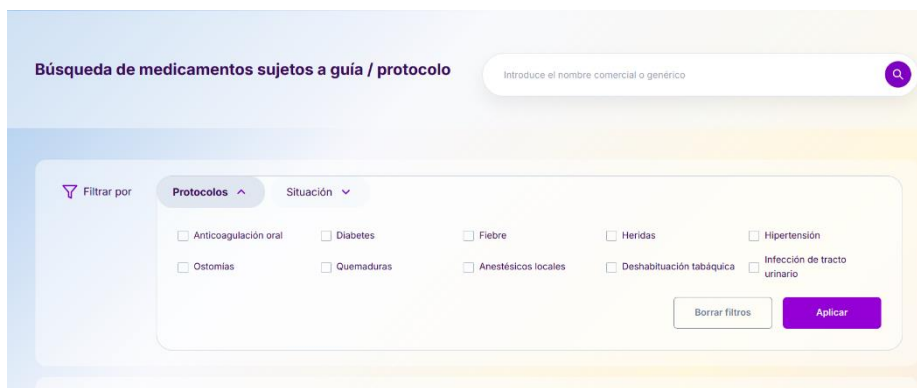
Búsqueda de medicamentos sujetos a guía / protocolo

Introduce el nombre comercial o genérico

Filtrar por

Protocolos

Situación

Anticoagulación oral
Diabetes
Fiebre
Heridas
Hipertensión
Ostomías
Quemaduras
Anestésicos locales
Deshabituación tabáquica
Infección de tracto urinario

Borrar filtros

Aplicar